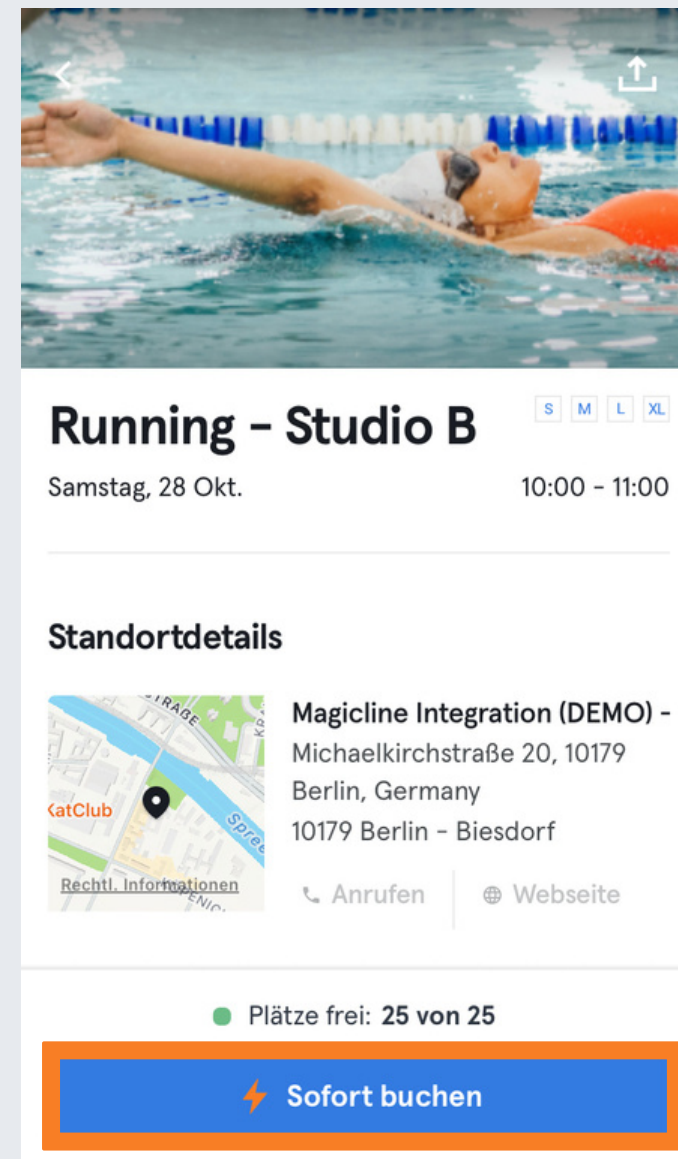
Running - Studio B

S M L XL

Samstag, 28 Okt.

10:00 - 11:00

Standortdetails

STRAßE

KatClub

Spree

Rechtl. Informationen

Magicline Integration (DEMO) -
Michaelkirchstraße 20, 10179 Berlin, Germany
10179 Berlin - Biesdorf

Anrufen

Webseite

Plätze frei: 25 von 25

Sofort buchen